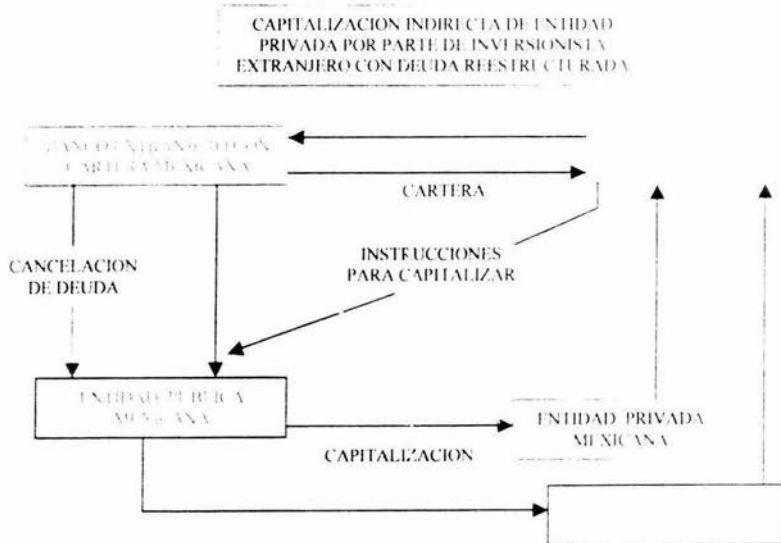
CAPITALIZACION INDIRECTA DE ENTIDAD PRIVADA POR PARTE DE INVERSIONISTA EXTRANJERO CON DEUDA REESTRUCTURADA

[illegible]

CARTERA

CANCELACION DE DEUDA

INSTRUCCIONES PARA CAPITALIZAR

ENTIDAD PUBLICA MEXICANA

ENTIDAD PRIVADA MEXICANA

CAPITALIZACION